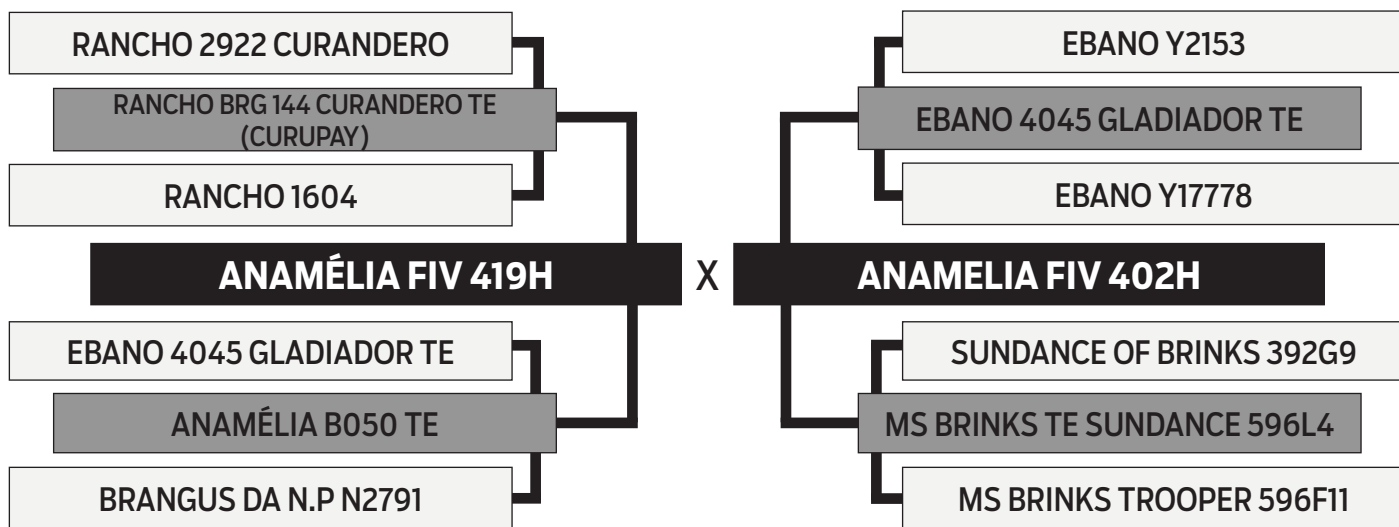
RANCHO 2922 CURANDERO

RANCHO BRG 144 CURANDERO TE (CURUPAY)

RANCHO 1604

ANAMÉLIA FIV 419H

EBANO 4045 GLADIADOR TE

ANAMÉLIA B050 TE

BRANGUS DA N.P N2791

X

EBANO Y2153

EBANO 4045 GLADIADOR TE

EBANO Y17778

ANAMELIA FIV 402H

SUNDANCE OF BRINKS 392G9

MS BRINKS TE SUNDANCE 596L4

MS BRINKS TROOPER 596F11